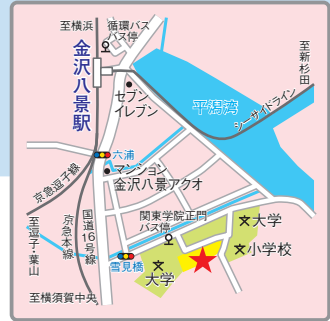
至横浜
循環バス
バス停

至新杉田

金沢八景駅

セブン
イレブン

平潟湾

シーサイドライン

六浦

マンション
金沢八景アクオ

京急逗子線

関東学院正門
バス停

大学
小学校

至逗子・葉山

京急本線

国道16号線

雪見橋

大学

至横須賀中央